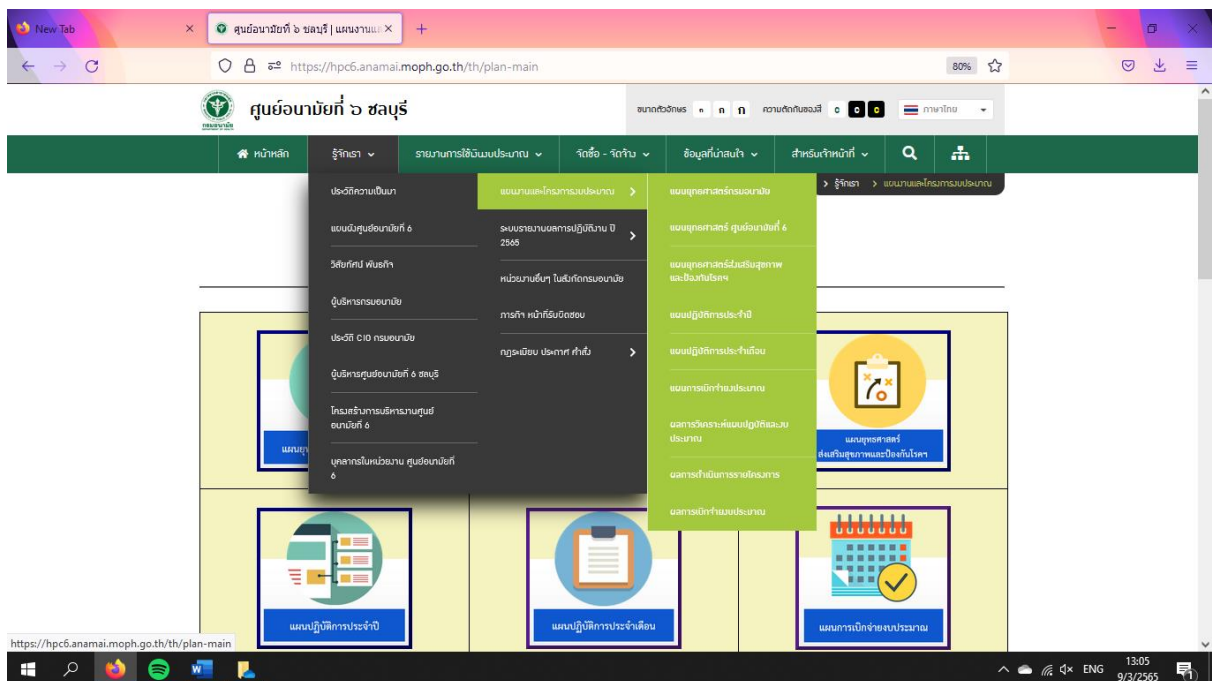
New Tab

ศูนย์อนามัยที่ ๖ ชลบุรี | แผนงานแ

https://hpc6.anamai.moph.go.th/th/plan-main

80%

ศูนย์อนามัยที่ ๖ ชลบุรี

ขนาดตัวอักษร ก ก ก ความตัดกันของสี c c c ภาษาไทย

หน้าหลัก รู้จักเรา รายงานการใช้เงินงบประมาณ จัดซื้อ - จัดจ้าง ข้อมูลที่น่าสนใจ สำหรับเจ้าหน้าที่

ประวัติความเป็นมา
แผนผังศูนย์อนามัยที่ 6
วิสัยทัศน์ พันธกิจ
ผู้บริหารกรมอนามัย
ประวัติ CIO กรมอนามัย
ผู้บริหารศูนย์อนามัยที่ 6 ชลบุรี
โครงสร้างการบริหารงานศูนย์อนามัยที่ 6
บุคลากรในหน่วยงาน ศูนย์อนามัยที่ 6

แผนงานและโครงการงบประมาณ
ระบบรายงานผลการปฏิบัติงาน ปี 2565
หน่วยงานอื่นๆ ในสังกัดกรมอนามัย
ภารกิจ หน้าที่รับผิดชอบ
กฎระเบียบ ประกาศ คำสั่ง

แผนยุทธศาสตร์กรมอนามัย
แผนยุทธศาสตร์ ศูนย์อนามัยที่ 6
แผนยุทธศาสตร์ส่งเสริมสุขภาพและป้องกันโรคฯ
แผนปฏิบัติการประจำปี
แผนปฏิบัติการประจำเดือน
แผนการเบิกจ่ายงบประมาณ
ผลการวิเคราะห์แผนปฏิบัติและงบประมาณ
ผลการดำเนินการรายโครงการ
ผลการเบิกจ่ายงบประมาณ

> รู้จักเรา > แผนงานและโครงการงบประมาณ

แผนยุ
แผนยุทธศาสตร์ ส่งเสริมสุขภาพและป้องกันโรคฯ

แผนปฏิบัติการประจำปี
แผนปฏิบัติการประจำเดือน
แผนการเบิกจ่ายงบประมาณ

https://hpc6.anamai.moph.go.th/th/plan-main

ENG 13:05 9/3/2565